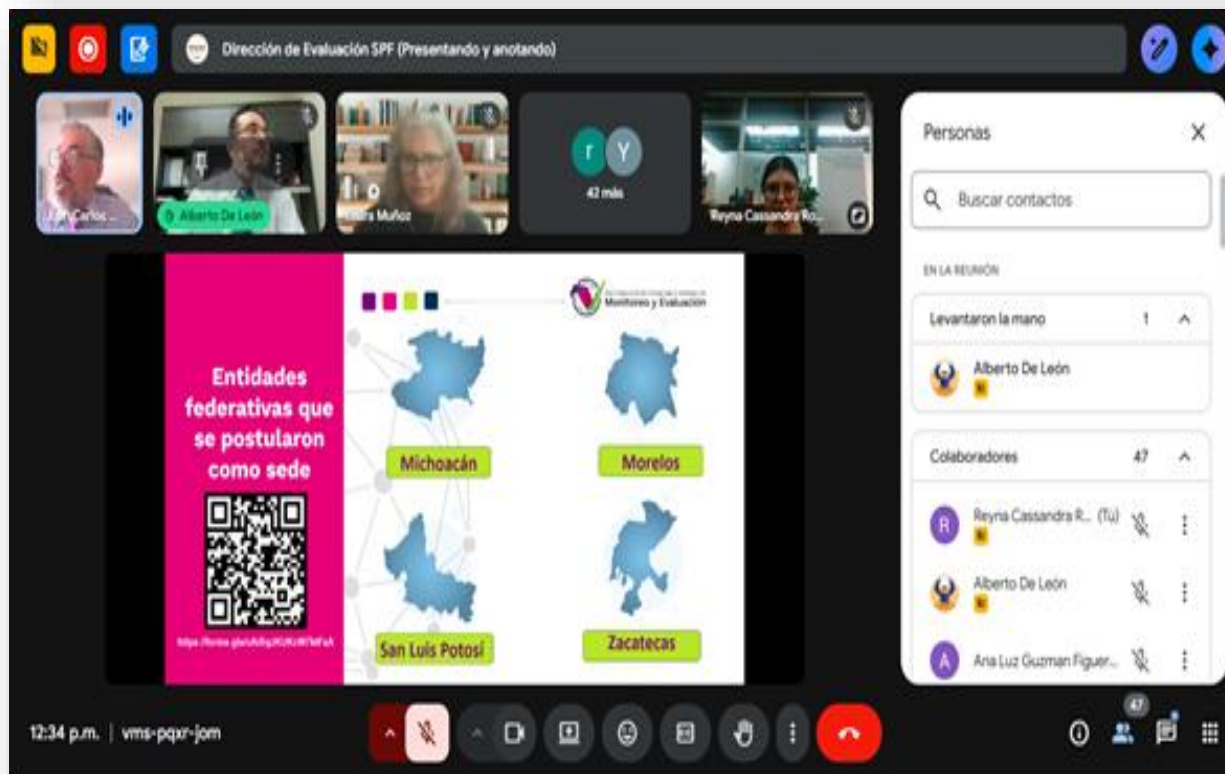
Dirección de Evaluación SPF (Presentando y anotando)

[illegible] Carlos ...

Alberto De León

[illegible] Muñoz

r Y
42 más

Reyna Cassandra Ro...

Monitoreo y Evaluación

Entidades federativas que se postularon como sede

https://forms.gle/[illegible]

Michoacán

Morelos

San Luis Potosí

Zacatecas

Personas

Buscar contactos

EN LA REUNIÓN

Levantaron la mano 1

Alberto De León

Colaboradores 47

Reyna Cassandra R... (Tú)

Alberto De León

Ana Luz Guzman Figuer...

12:34 p.m. | vms-pqxr-jom

47